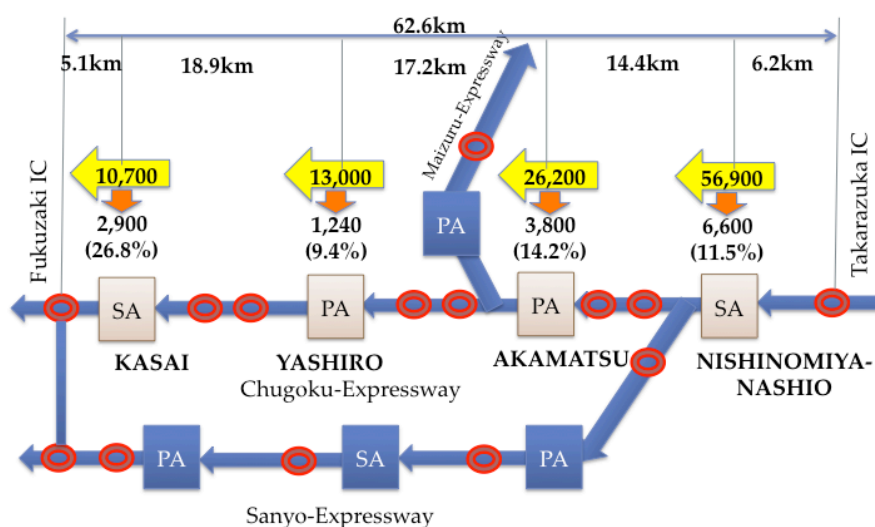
62.6km

5.1km 18.9km 17.2km 14.4km 6.2km

Maizuru-Expressway

Fukuzaki IC

Takarazuka IC

10,700
2,900
(26.8%)

13,000
1,240
(9.4%)

26,200
3,800
(14.2%)

56,900
6,600
(11.5%)

PA

SA

PA

PA

SA

KASAI

YASHIRO
Chugoku-Expressway

AKAMATSU

NISHINOMIYA-NASHIO

PA

SA

PA

Sanyo-Expressway